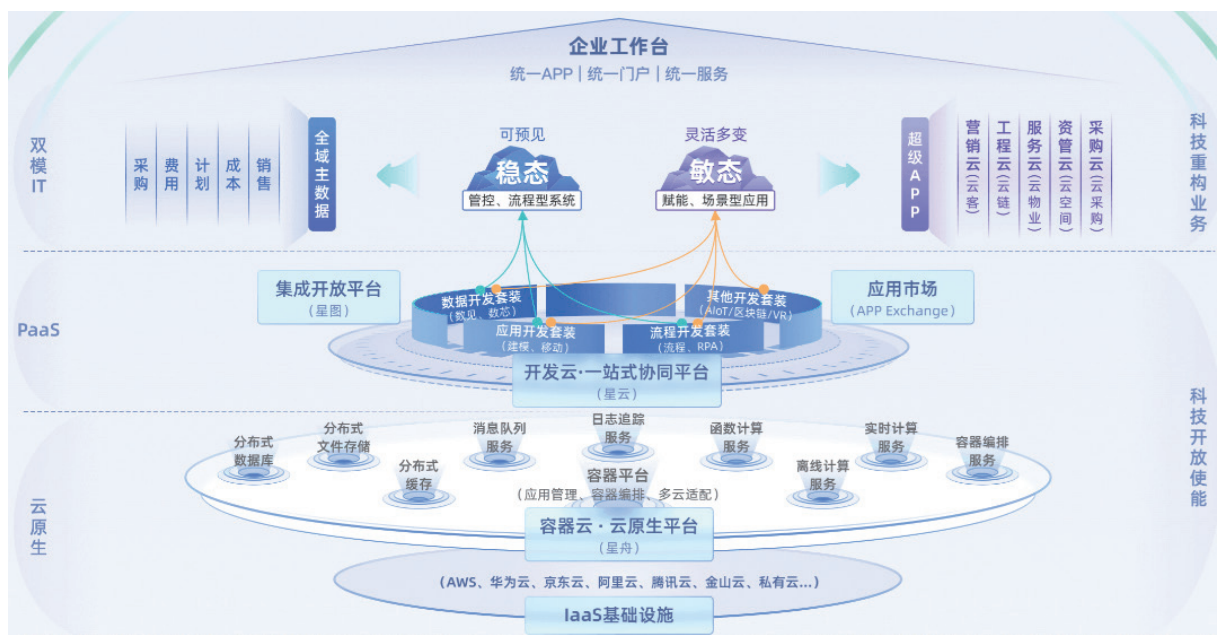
企业工作台
统一APP | 统一门户 | 统一服务

双模IT

采购
费用
计划
成本
销售
全域主数据

可预见
稳态
管控、流程型系统

灵活多变
敏态
赋能、场景型应用

超级APP
营销云（云客）
工程云（云链）
服务云（云物业）
资管云（云空间）
采购云（云采购）

科技重构业务

PaaS

集成开放平台
（星图）

数据开发套装
（数见、数芯）
其他开发套装
（AIoT/区块链/VR）
应用开发套装
（建模、移动）
流程开发套装
（流程、RPA）

应用市场
（APP Exchange）

开发云·一站式协同平台
（星云）

科技开放使能

云原生

分布式数据库
分布式文件存储
分布式缓存
消息队列服务
日志追踪服务
函数计算服务
实时计算服务
容器编排服务
离线计算服务
容器平台
（应用管理、容器编排、多云适配）

容器云·云原生平台
（星舟）

（AWS、华为云、京东云、阿里云、腾讯云、金山云、私有云...）
IaaS基础设施